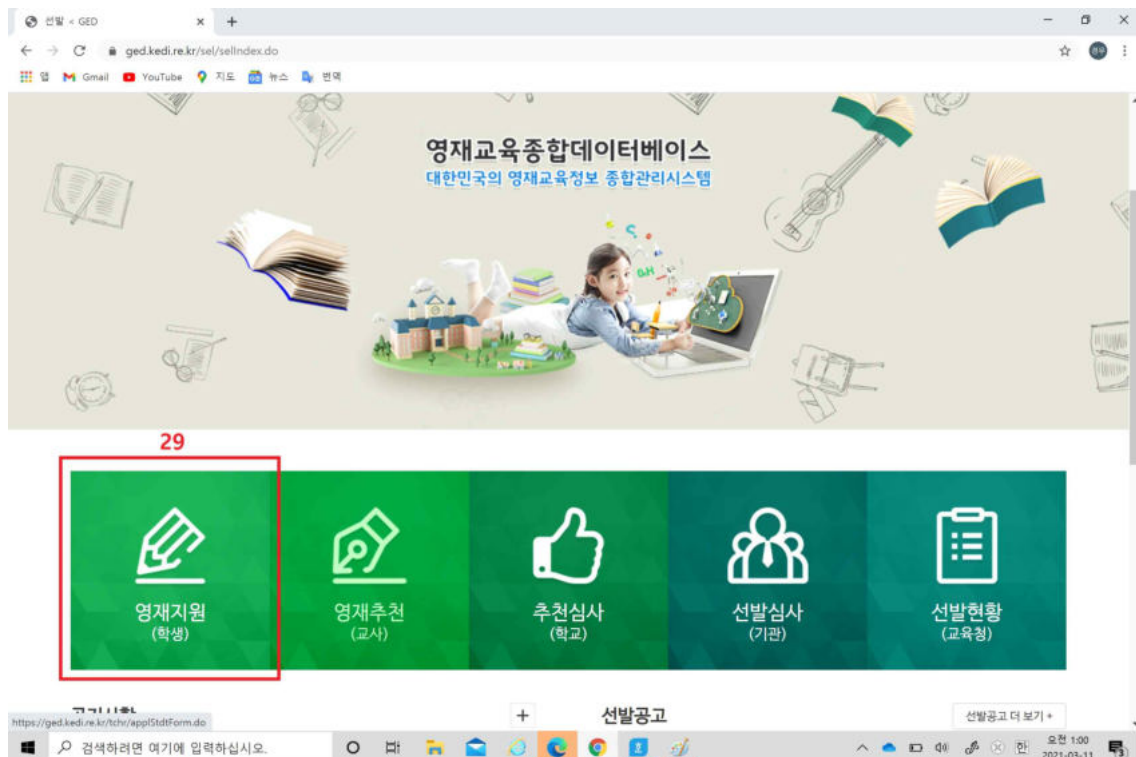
선발 < GED ×

ged.kedi.re.kr/sel/selIndex.do

앱 Gmail YouTube 지도 뉴스 번역

영재교육종합데이터베이스
대한민국의 영재교육정보 종합관리시스템

29

영재지원
(학생)

영재추천
(교사)

추천심사
(학교)

선발심사
(기관)

선발현황
(교육청)

https://ged.kedi.re.kr/tchr/applStdtForm.do

+ 선발공고

선발공고 더 보기 +

검색하려면 여기에 입력하십시오.

오전 1:00
2021-03-11